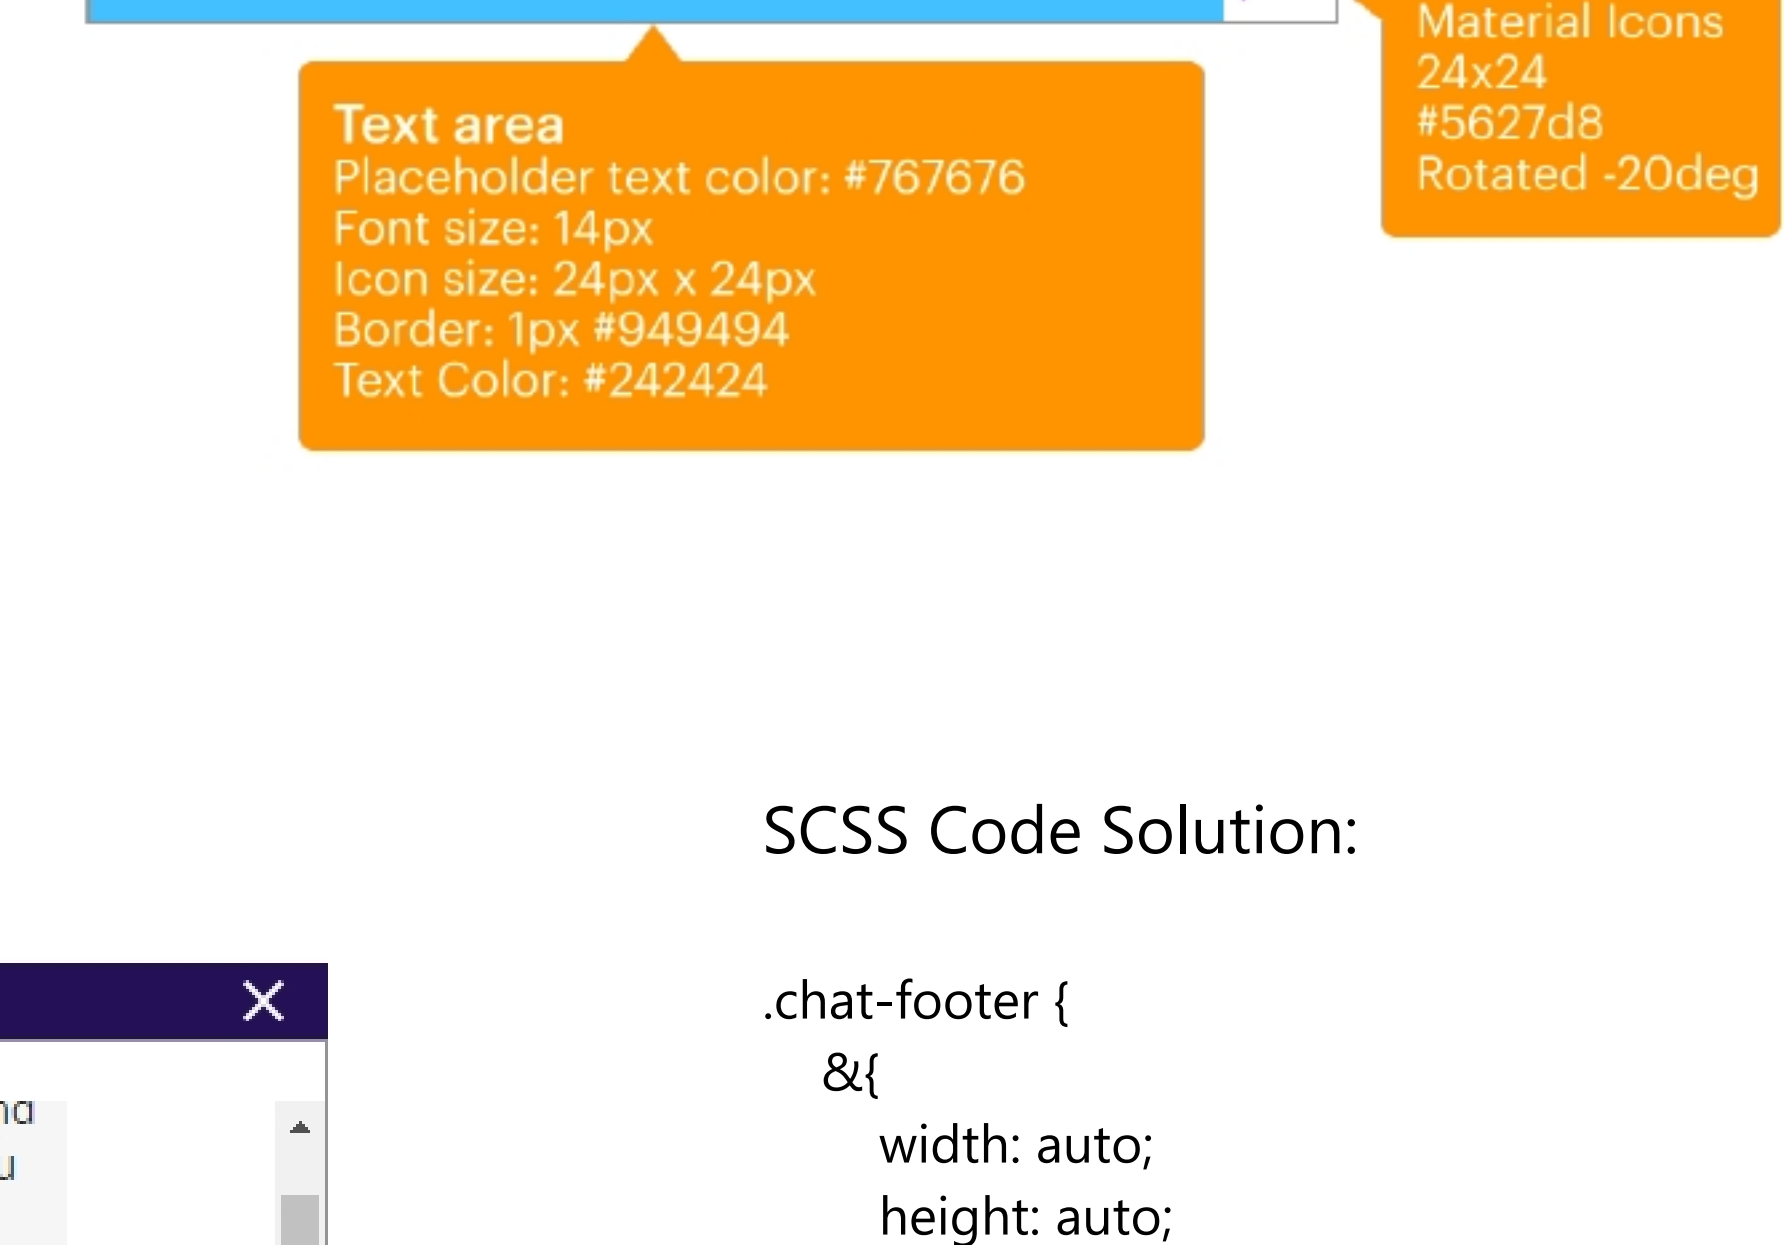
Text area
Placeholder text color: #767676
Font size: 14px
Icon size: 24px x 24px
Border: 1px #949494
Text Color: #242424

Material Icons
24x24
#5627d8
Rotated -20deg

SCSS Code Solution:

.chat-footer {
&{
width: auto;
height: auto;

na
u